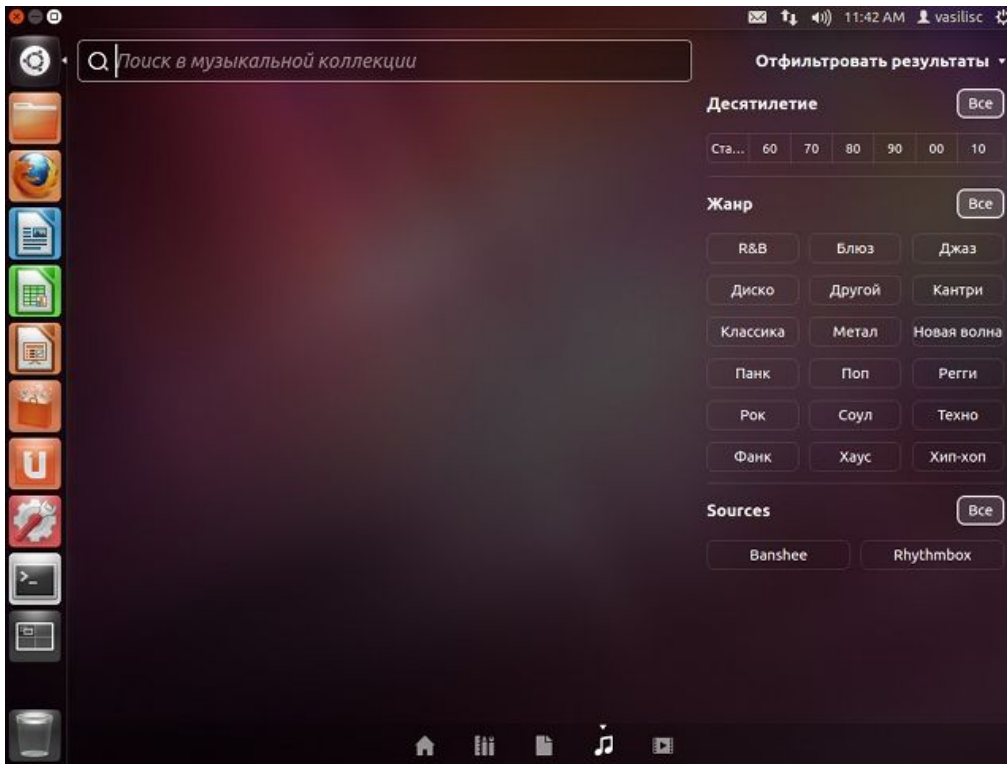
11:42 AM vasilisc

Поиск в музыкальной коллекции

Отфильтровать результаты

Десятилетие
Все

| Ста... | 60 | 70 | 80 | 90 | 00 | 10 |
|---|---|---|---|---|---|---|

Жанр
Все

| R&B | Блюз | Джаз |
|---|---|---|
| Диско | Другой | Кантри |
| Классика | Метал | Новая волна |
| Панк | Поп | Регги |
| Рок | Соул | Техно |
| Фанк | Хаус | Хип-хоп |

Sources
Все

| Banshee | Rhythmbox |
|---|---|